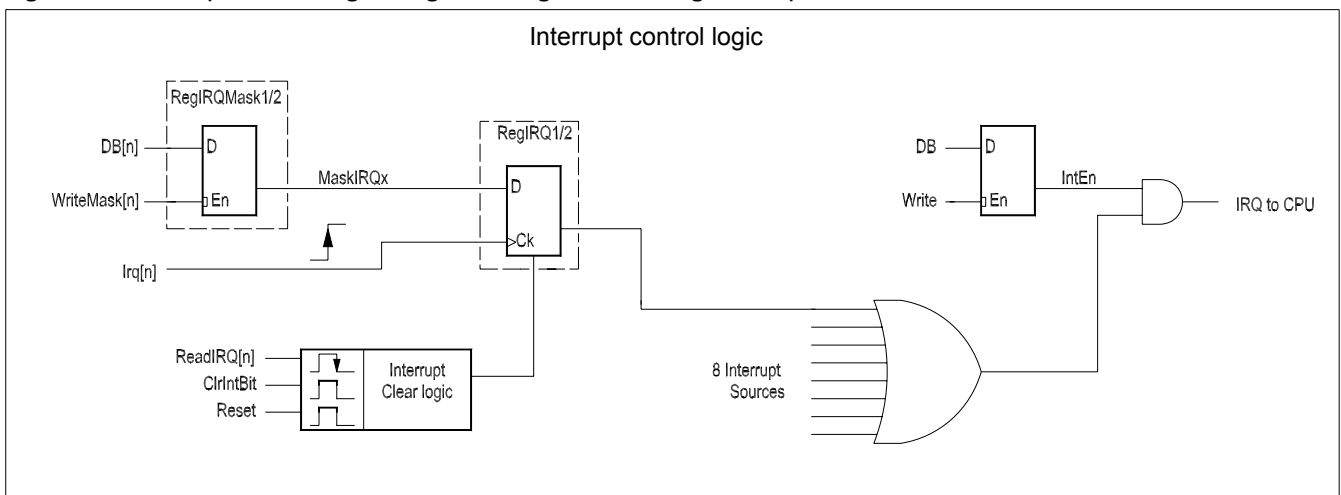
Interrupt control logic

RegIRQMask1/2

DB[n]

D

WriteMask[n]

En

MaskIRQx

RegIRQ1/2

D

Ck

Irq[n]

ReadIRQ[n]

ClrIntBit

Reset

Interrupt Clear logic

8 Interrupt Sources

DB

D

Write

En

IntEn

IRQ to CPU